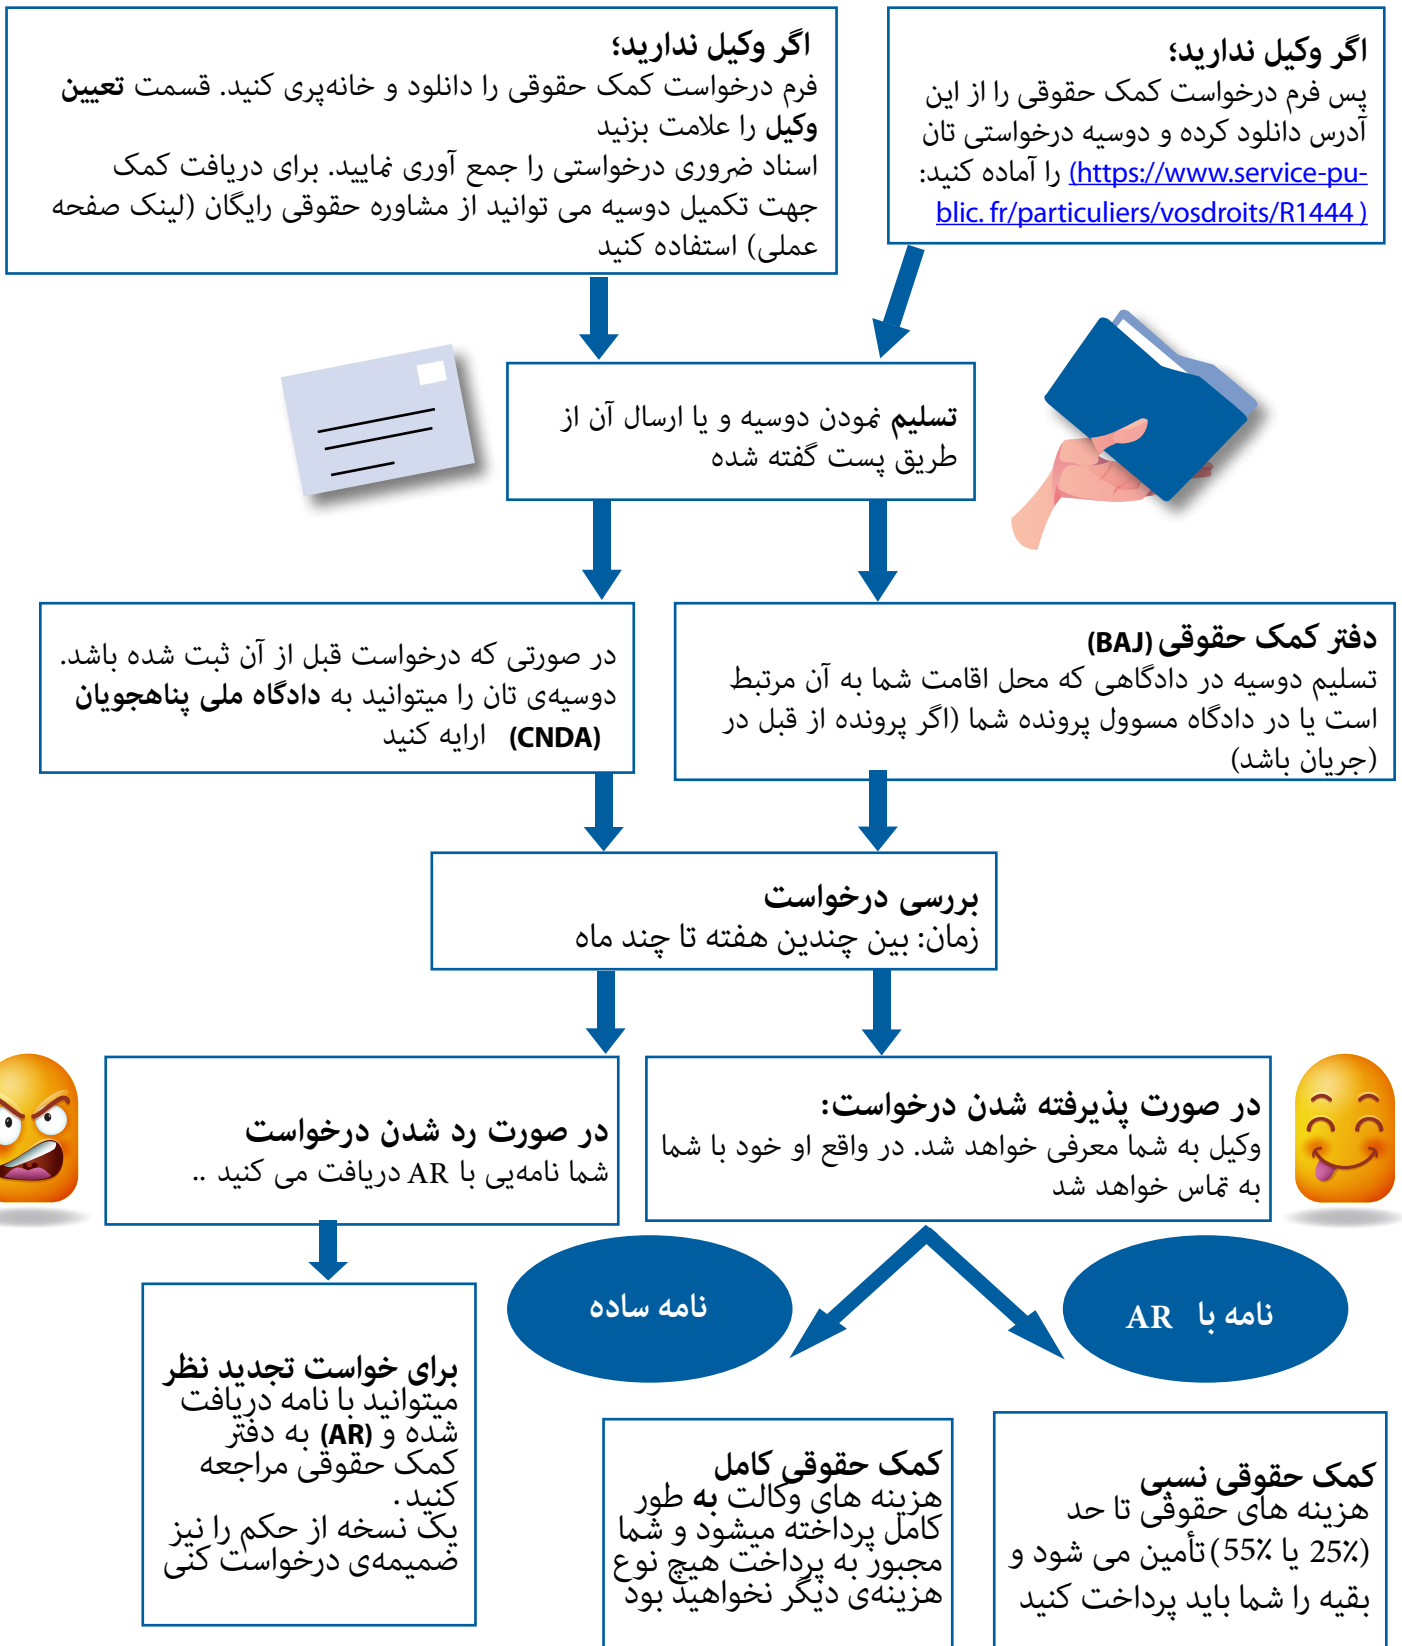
اگر وکیل ندارید؛
فرم درخواست کمک حقوقی را دانلود و خانه‌پری کنید. قسمت **تعیین وکیل** را علامت بزنید
اسناد ضروری درخواستی را جمع آوری نمایید. برای دریافت کمک جهت تکمیل دوسیه می توانید از مشاوره حقوقی رایگان (لینک صفحه عملی) استفاده کنید

اگر وکیل ندارید؛
پس فرم درخواست کمک حقوقی را از این آدرس دانلود کرده و دوسیه درخواستی تان را آماده کنید: (https://www.service-public.fr/particuliers/vosdroits/R1444 )

تسلیم نمودن دوسیه و یا ارسال آن از طریق پست گفته شده

در صورتی که درخواست قبل از آن ثبت شده باشد. دوسیه‌ی تان را میتوانید به دادگاه ملی پناهجویان (CNDA) ارایه کنید

دفتر کمک حقوقی (BAJ)
تسلیم دوسیه در دادگاهی که محل اقامت شما به آن مرتبط است یا در دادگاه مسوول پرونده شما (اگر پرونده از قبل در جریان باشد)

بررسی درخواست
زمان: بین چندین هفته تا چند ماه

در صورت رد شدن درخواست
شما نامه‌یی با AR دریافت می کنید ..

در صورت پذیرفته شدن درخواست:
وکیل به شما معرفی خواهد شد. در واقع او خود با شما به تماس خواهد شد

نامه ساده

نامه با AR

برای خواست تجدید نظر
میتوانید با نامه دریافت شده و (AR) به دفتر کمک حقوقی مراجعه کنید.
یک نسخه از حکم را نیز ضمیمه‌ی درخواست کنی

کمک حقوقی کامل
هزینه های وکالت به طور کامل پرداخته میشود و شما مجبور به پرداخت هیچ نوع هزینه‌ی دیگر نخواهید بود

کمک حقوقی نسبی
هزینه های حقوقی تا حد (25٪ یا 55٪) تأمین می شود و بقیه را شما باید پرداخت کنید